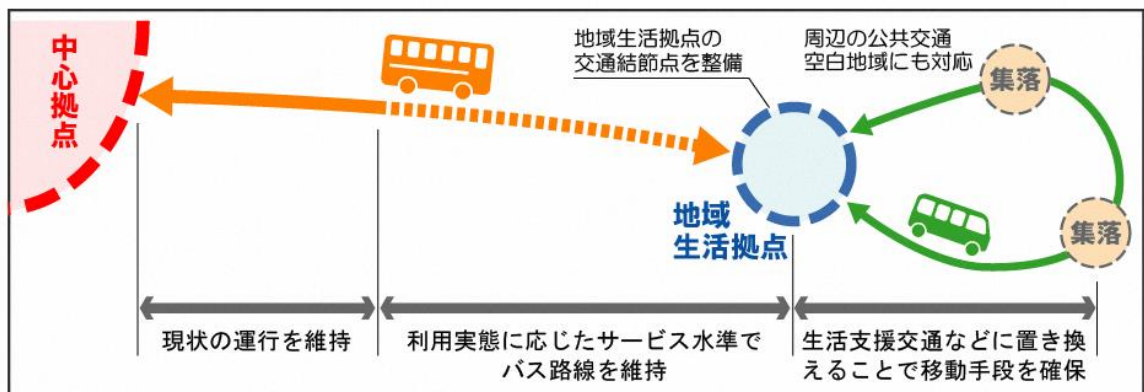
中心拠点

地域生活拠点の交通結節点を整備

周辺の公共交通空白地域にも対応

集落

集落

地域生活拠点

現状の運行を維持

利用実態に応じたサービス水準でバス路線を維持

生活支援交通などに置き換えることで移動手段を確保